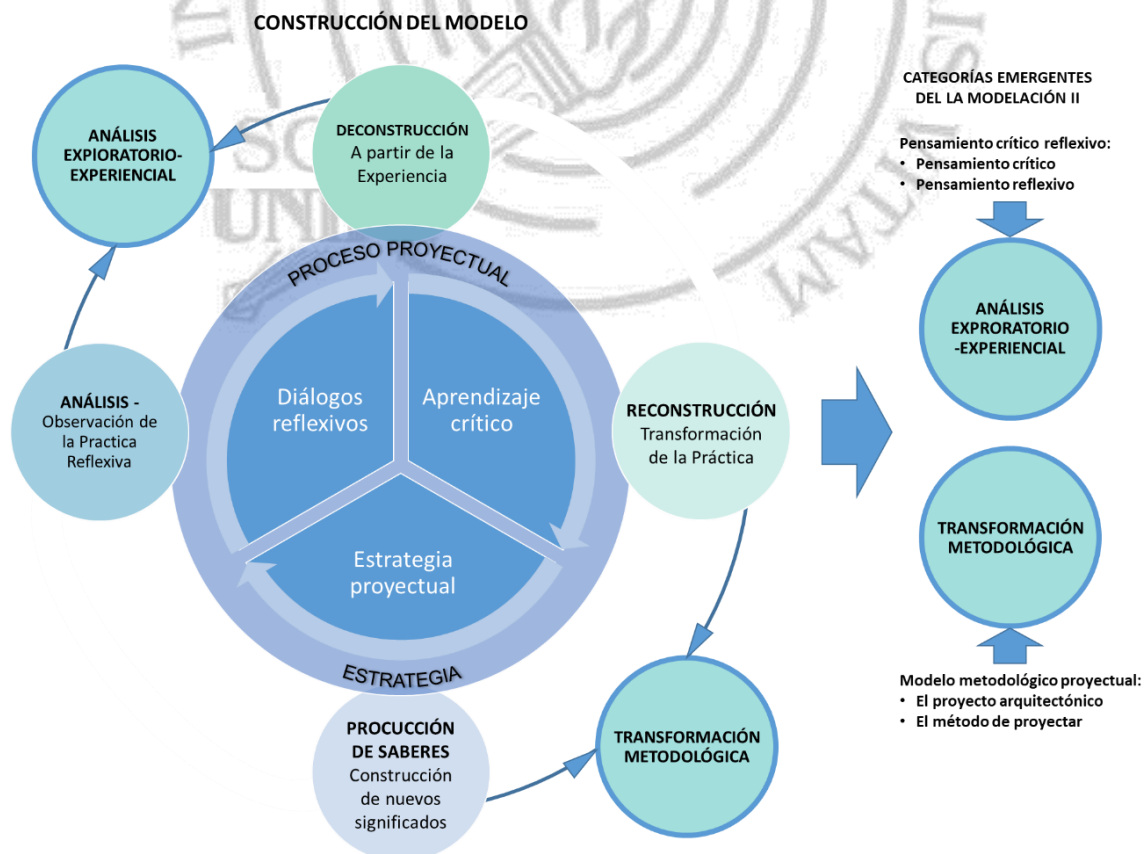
CONSTRUCCIÓN DEL MODELO

ANÁLISIS EXPIORATORIO-EXPERIENCIAL

DECONSTRUCCIÓN
A partir de la Experiencia

PROCESO PROYECTUAL

Diálogos reflexivos

Aprendizaje crítico

Estrategia proyectual

ESTRATEGIA

ANÁLISIS - Observación de la Practica Reflexiva

RECONSTRUCCIÓN
Transformación de la Práctica

PROCUCCIÓN DE SABERES
Construcción de nuevos significados

TRANSFORMACIÓN METODOLÓGICA

CATEGORÍAS EMERGENTES DEL LA MODELACIÓN II

Pensamiento crítico reflexivo:
• Pensamiento crítico
• Pensamiento reflexivo

ANÁLISIS EXPRORATORIO -EXPERIENCIAL

TRANSFORMACIÓN METODOLÓGICA

Modelo metodológico proyectual:
• El proyecto arquitectónico
• El método de proyectar